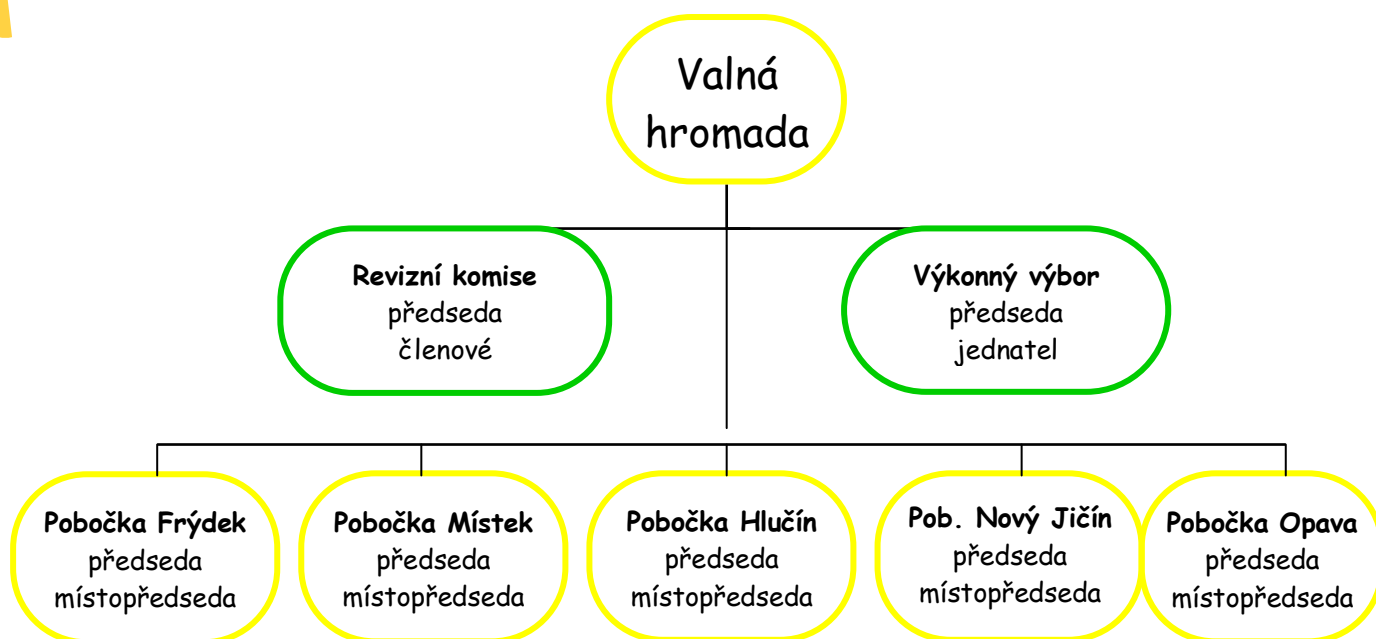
Valná hromada

Revizní komise
předseda
členové

Výkonný výbor
předseda
jednatel

Pobočka Frýdek
předseda
místopředseda

Pobočka Místek
předseda
místopředseda

Pobočka Hlučín
předseda
místopředseda

Pob. Nový Jičín
předseda
místopředseda

Pobočka Opava
předseda
místopředseda